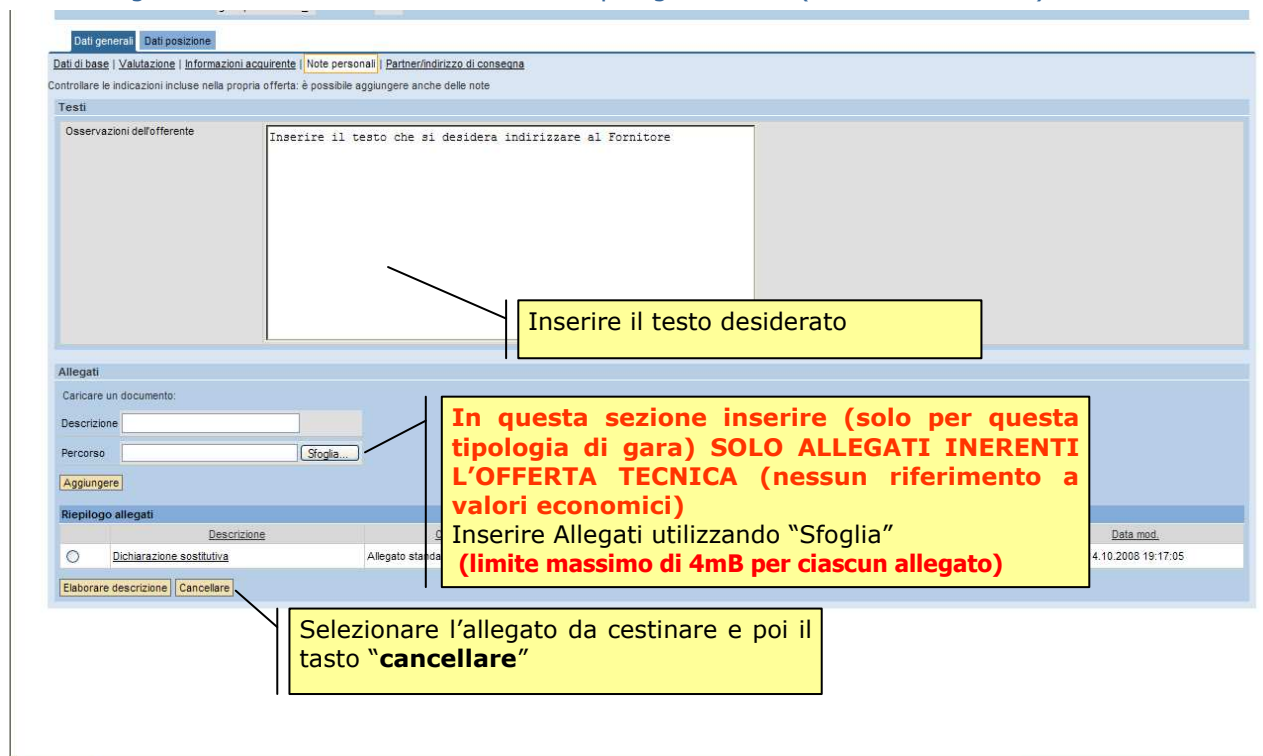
Dati generali Dati posizione

Dati di base | Valutazione | Informazioni acquirente | Note personali | Partner/indirizzo di consegna

Controllare le indicazioni incluse nella propria offerta: è possibile aggiungere anche delle note

Testi

Osservazioni dell'offerente

Inserire il testo che si desidera indirizzare al Fornitore

Inserire il testo desiderato

Allegati

Caricare un documento:

Descrizione

Percorso Sfoglia...

Aggiungere

In questa sezione inserire (solo per questa tipologia di gara) SOLO ALLEGATI INERENTI L'OFFERTA TECNICA (nessun riferimento a valori economici)
Inserire Allegati utilizzando "Sfoglia"
(limite massimo di 4mB per ciascun allegato)

Riepilogo allegati

| | Descrizione | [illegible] | Data mod. |
|---|---|---|---|
| ○ | Dichiarazione sostitutiva | Allegato standa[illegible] | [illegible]4.10.2008 19:17:05 |

Elaborare descrizione Cancellare

Selezionare l'allegato da cestinare e poi il tasto "**cancellare**"